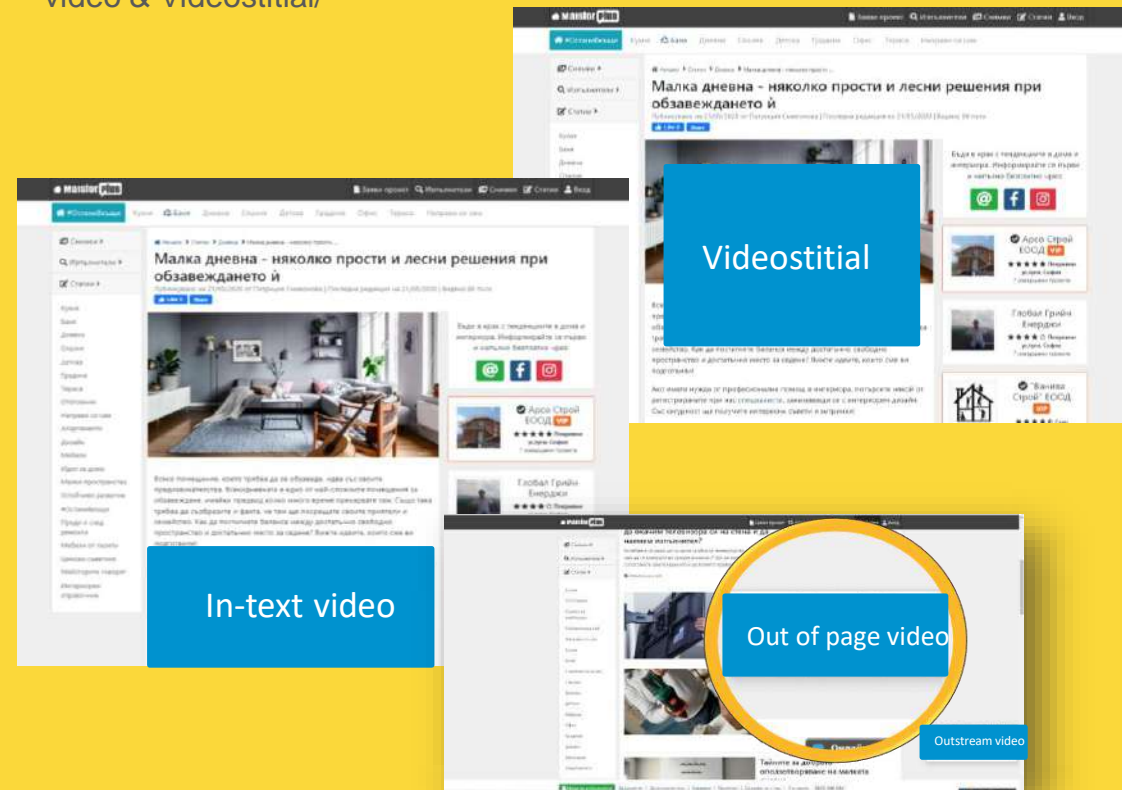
video & Videostitial/

Малка дневна - няколко прости и лесни решения при обзавеждането й

Videostitial

Арсо Строй ЕООД

Глобал Грийн Енерджи

"Вачева Строй" ЕООД

Малка дневна - няколко прости и лесни решения при обзавеждането й

Арсо Строй ЕООД

Глобал Грийн Енерджи

In-text video

Out of page video

Outstream video